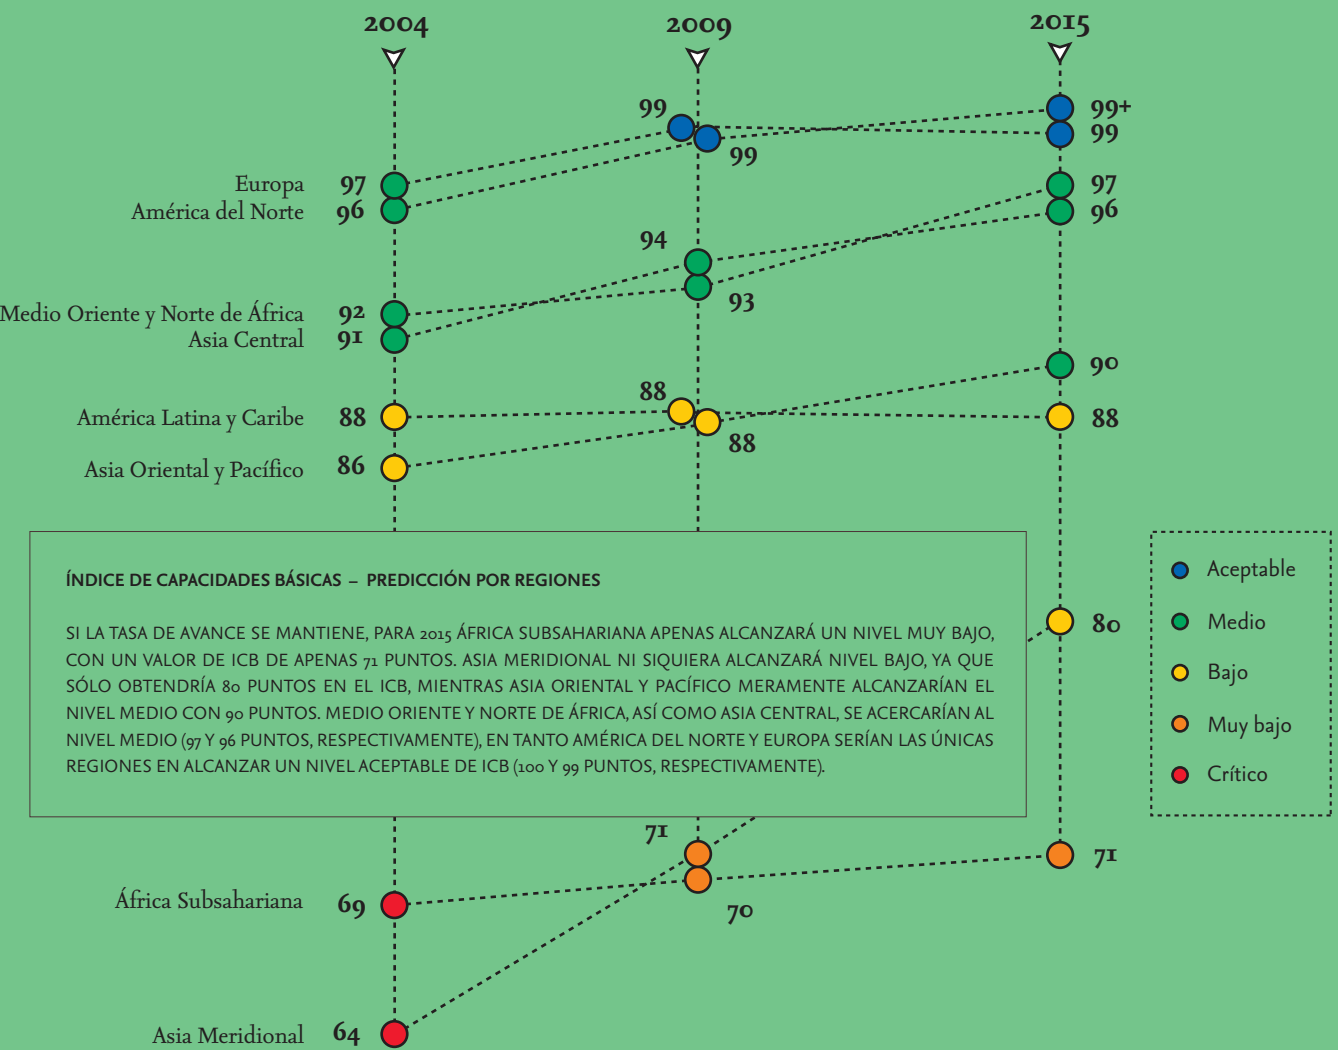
2004
2009
2015

99
99+
99
99

Europa 97
América del Norte 96
97
96

94
93

Medio Oriente y Norte de África 92
Asia Central 91

90

América Latina y Caribe 88
88
88
88

Asia Oriental y Pacífico 86

ÍNDICE DE CAPACIDADES BÁSICAS – PREDICCIÓN POR REGIONES

SI LA TASA DE AVANCE SE MANTIENE, PARA 2015 ÁFRICA SUBSAHARIANA APENAS ALCANZARÁ UN NIVEL MUY BAJO, CON UN VALOR DE ICB DE APENAS 71 PUNTOS. ASIA MERIDIONAL NI SIQUIERA ALCANZARÁ NIVEL BAJO, YA QUE SÓLO OBTENDRÍA 80 PUNTOS EN EL ICB, MIENTRAS ASIA ORIENTAL Y PACÍFICO MERAMENTE ALCANZARÍAN EL NIVEL MEDIO CON 90 PUNTOS. MEDIO ORIENTE Y NORTE DE ÁFRICA, ASÍ COMO ASIA CENTRAL, SE ACERCARÍAN AL NIVEL MEDIO (97 Y 96 PUNTOS, RESPECTIVAMENTE), EN TANTO AMÉRICA DEL NORTE Y EUROPA SERÍAN LAS ÚNICAS REGIONES EN ALCANZAR UN NIVEL ACEPTABLE DE ICB (100 Y 99 PUNTOS, RESPECTIVAMENTE).

80

Aceptable
Medio
Bajo
Muy bajo
Crítico

71
71
África Subsahariana 69
70

Asia Meridional 64